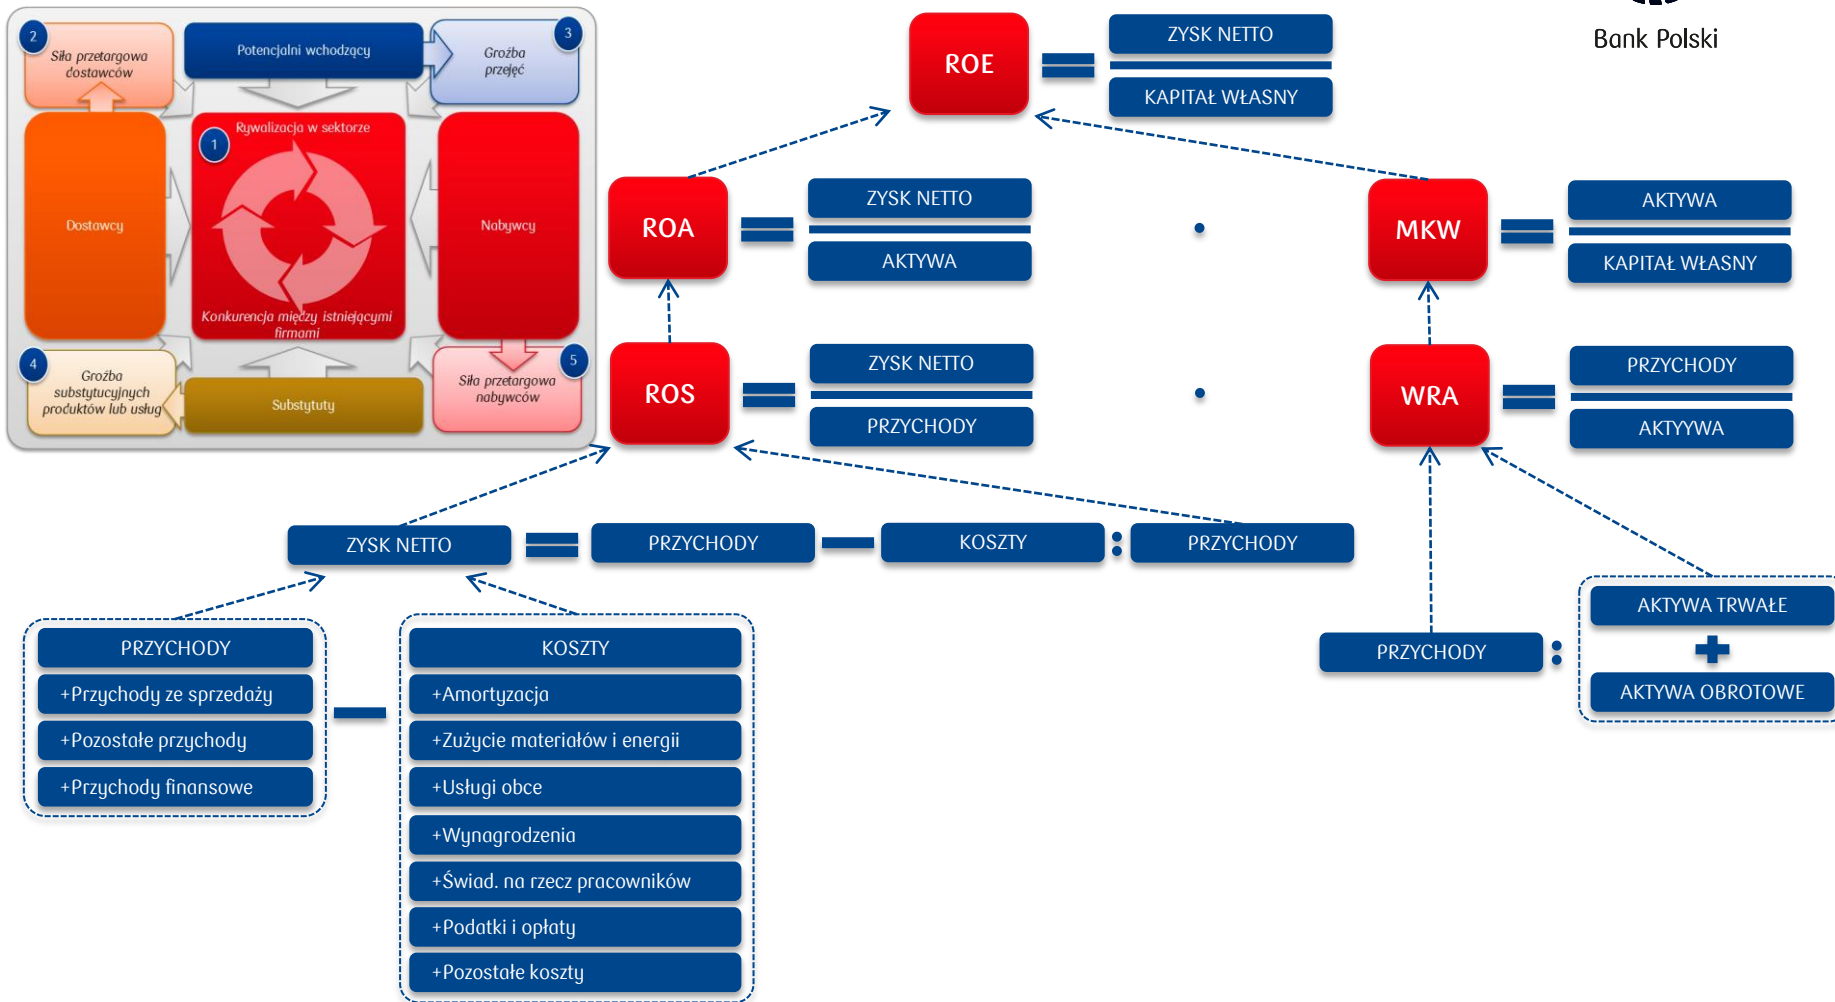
2
Siła przetargowa dostawców

Potencjalni wchodzący

3
Groźba przejęć

Dostawcy

1
Rywalizacja w sektorze

Konkurencja między istniejącymi firmami

Nabywcy

4
Groźba substytucyjnych produktów lub usług

Substytuty

5
Siła przetargowa nabywców

Bank Polski

ROE = $\frac{\text{ZYSK NETTO}}{\text{KAPITAŁ WŁASNY}}$

ROA = $\frac{\text{ZYSK NETTO}}{\text{AKTYWA}}$ • MKW = $\frac{\text{AKTYWA}}{\text{KAPITAŁ WŁASNY}}$

ROS = $\frac{\text{ZYSK NETTO}}{\text{PRZYCHODY}}$ • WRA = $\frac{\text{PRZYCHODY}}{\text{AKTYYWA}}$

ZYSK NETTO = PRZYCHODY — KOSZTY : PRZYCHODY

PRZYCHODY : AKTYWA TRWAŁE + AKTYWA OBROTOWE

PRZYCHODY
+Przychody ze sprzedaży
+Pozostałe przychody
+Przychody finansowe

—

KOSZTY
+Amortyzacja
+Zużycie materiałów i energii
+Usługi obce
+Wynagrodzenia
+Świad. na rzecz pracowników
+Podatki i opłaty
+Pozostałe koszty